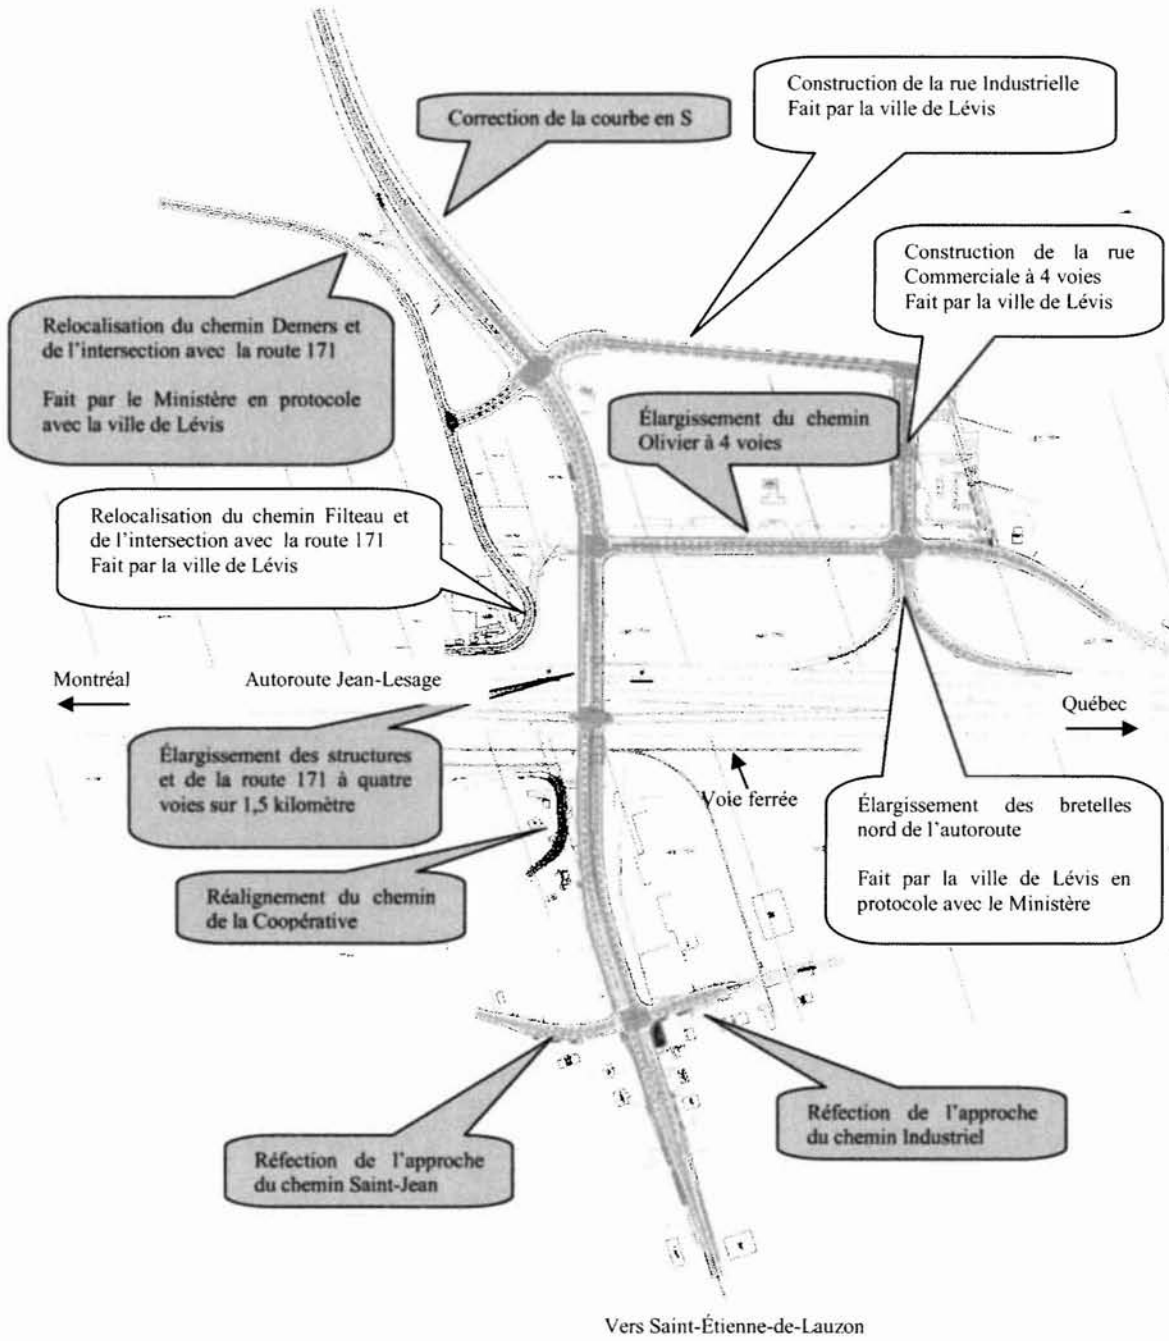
Correction de la courbe en S

Construction de la rue Industrielle
Fait par la ville de Lévis

Construction de la rue Commerciale à 4 voies
Fait par la ville de Lévis

Relocalisation du chemin Demers et de l'intersection avec la route 171

Fait par le Ministère en protocole avec la ville de Lévis

Élargissement du chemin Olivier à 4 voies

Relocalisation du chemin Filteau et de l'intersection avec la route 171
Fait par la ville de Lévis

Montréal

Autoroute Jean-Lesage

Québec

Élargissement des structures et de la route 171 à quatre voies sur 1,5 kilomètre

Voie ferrée

Élargissement des bretelles nord de l'autoroute

Fait par la ville de Lévis en protocole avec le Ministère

Réalignement du chemin de la Coopérative

Réfection de l'approche du chemin Industriel

Réfection de l'approche du chemin Saint-Jean

Vers Saint-Étienne-de-Lauzon